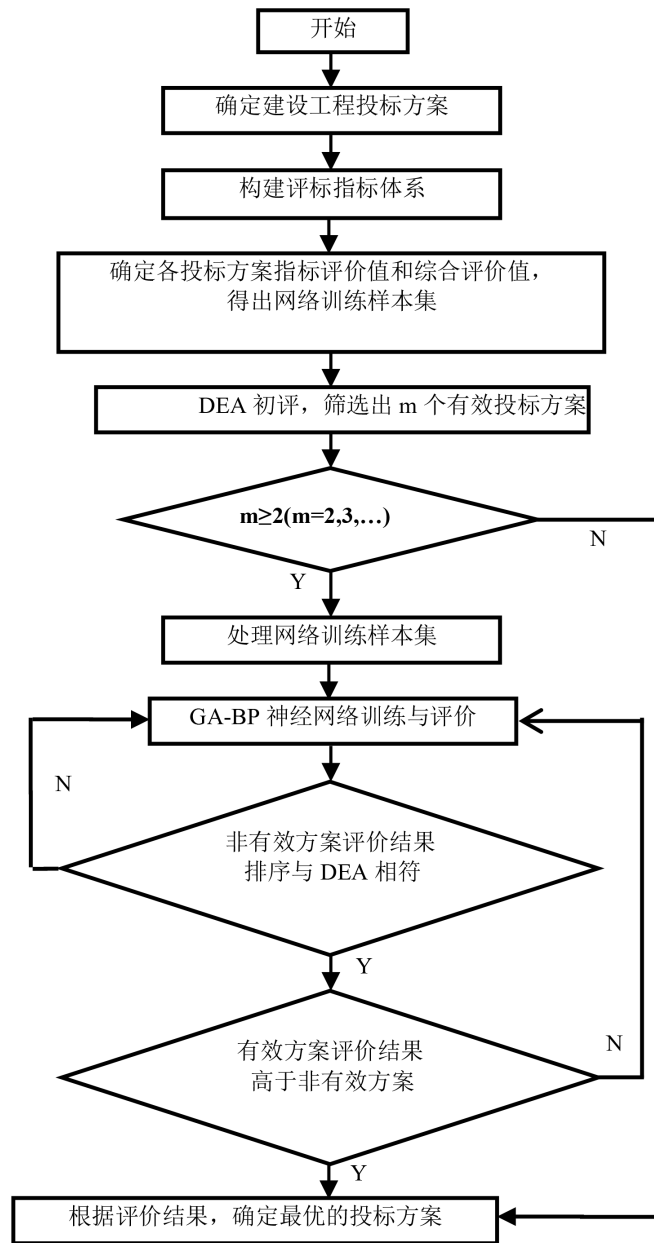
开始

确定建设工程投标方案

构建评标指标体系

确定各投标方案指标评价值和综合评价值，得出网络训练样本集

DEA 初评，筛选出 m 个有效投标方案

m≥2(m=2,3,…)

N

Y

处理网络训练样本集

GA-BP 神经网络训练与评价

N

非有效方案评价结果排序与 DEA 相符

Y

有效方案评价结果高于非有效方案

N

Y

根据评价结果，确定最优的投标方案